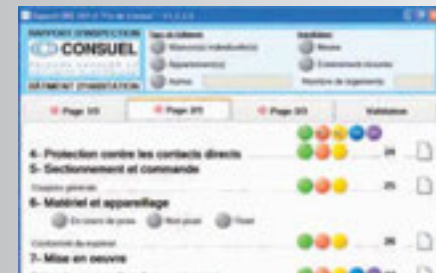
RAPPORT D'INSPECTION
CONSUEL
BÂTIMENT D'HABITATION

Page 1/3
Page 2/3
Page 3/3
Validation

4- Protection contre les contacts directs
5- Sectionnement et commande
6- Matériel et appareillage
7- Mise en oeuvre

24
25
26